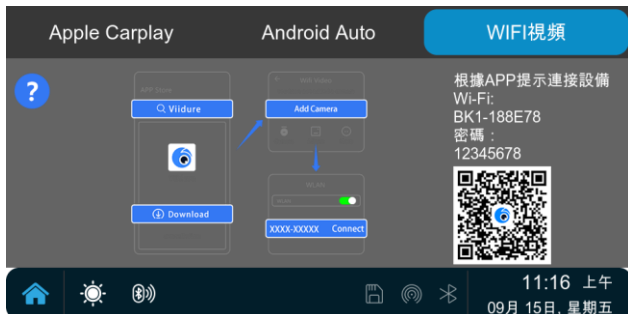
Apple Carplay

Android Auto

WIFI視頻

?

APP Store

Viidure

Download

Wifi Video

Add Camera

WLAN

XXXX-XXXXX

Connect

根據APP提示連接設備

Wi-Fi:

BK1-188E78

密碼：

12345678

11:16 上午

09月 15日, 星期五